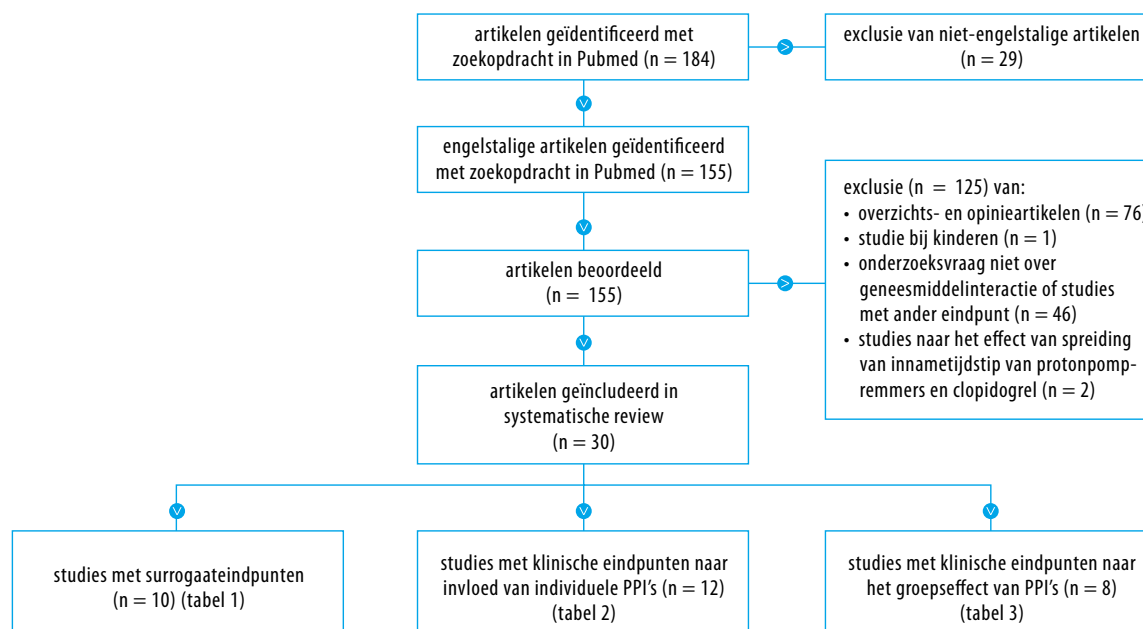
artikelen geïdentificeerd met zoekopdracht in Pubmed (n = 184)

exclusie van niet-engelstalige artikelen (n = 29)

engelstalige artikelen geïdentificeerd met zoekopdracht in Pubmed (n = 155)

exclusie (n = 125) van:
• overzichts- en opinieartikelen (n = 76)
• studie bij kinderen (n = 1)
• onderzoeksvraag niet over geneesmiddelinteractie of studies met ander eindpunt (n = 46)
• studies naar het effect van spreiding van innametijdstip van protonpompremmers en clopidogrel (n = 2)

artikelen beoordeeld (n = 155)

artikelen geïncludeerd in systematische review (n = 30)

studies met surrogaateindpunten (n = 10) (tabel 1)

studies met klinische eindpunten naar invloed van individuele PPI's (n = 12) (tabel 2)

studies met klinische eindpunten naar het groepseffect van PPI's (n = 8) (tabel 3)